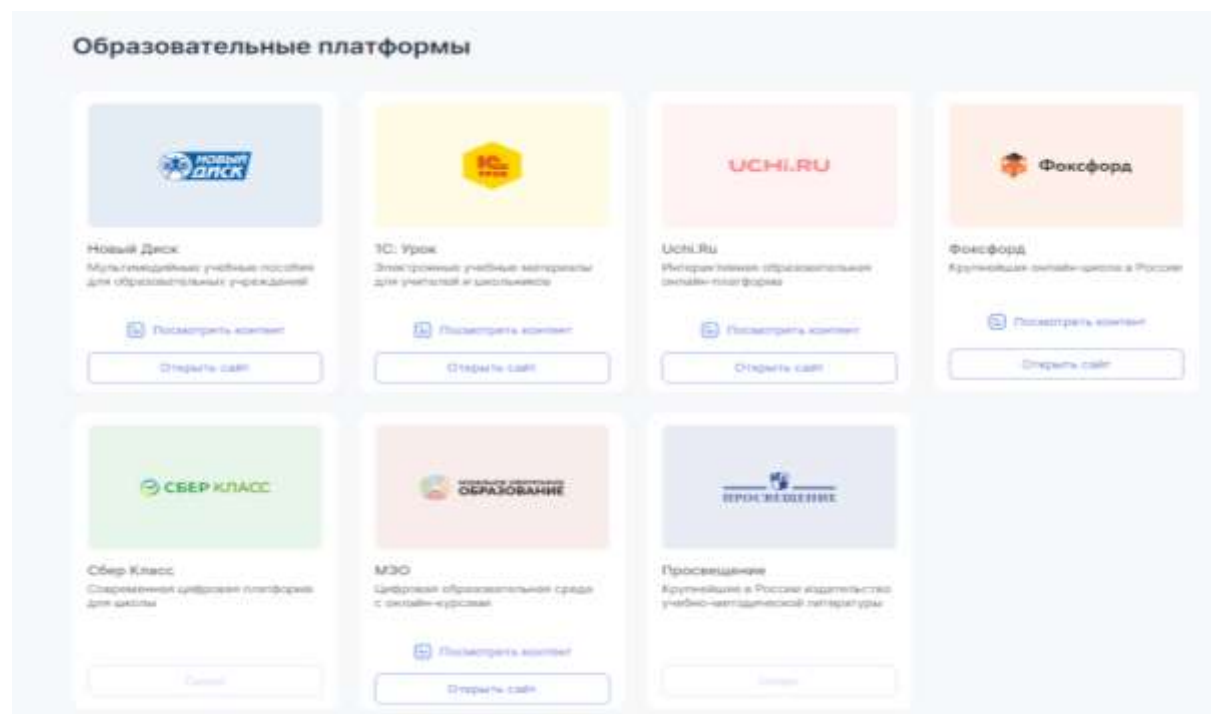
Образовательные платформы

НОВЫЙ ДИСК

Новый Диск
Мультимедийные учебные пособия для образовательных учреждений

Посмотреть контент

Открыть сайт

1С: Урок
Электронные учебные материалы для учителей и школьников

Посмотреть контент

Открыть сайт

UCHI.RU

Uchi.Ru
Интерактивная образовательная онлайн-платформа

Посмотреть контент

Открыть сайт

Фоксфорд

Фоксфорд
Крупнейшая онлайн-школа в России

Посмотреть контент

Открыть сайт

СБЕР КЛАСС

Сбер Класс
Современная цифровая платформа для школы

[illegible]

ОБРАЗОВАНИЕ

МЭО
Цифровая образовательная среда с онлайн-курсами

Посмотреть контент

Открыть сайт

ПРОСВЕЩЕНИЕ

Просвещение
Крупнейшее в России издательство учебно-методической литературы

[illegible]